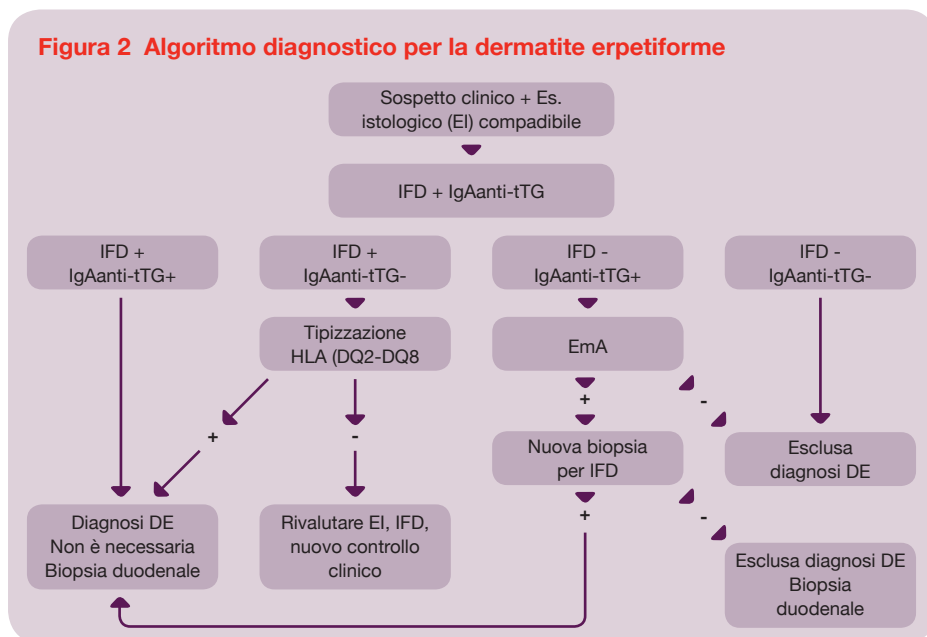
Figura 2 Algoritmo diagnostico per la dermatite erpetiforme

Sospetto clinico + Es. istologico (EI) compadibile

IFD + IgAanti-tTG

IFD + IgAanti-tTG+

IFD + IgAanti-tTG-

IFD - IgAanti-tTG+

IFD - IgAanti-tTG-

Tipizzazione HLA (DQ2-DQ8

EmA

+

-

+

-

Nuova biopsia per IFD

Esclusa diagnosi DE

+

-

Diagnosi DE Non è necessaria Biopsia duodenale

Rivalutare EI, IFD, nuovo controllo clinico

Esclusa diagnosi DE Biopsia duodenale